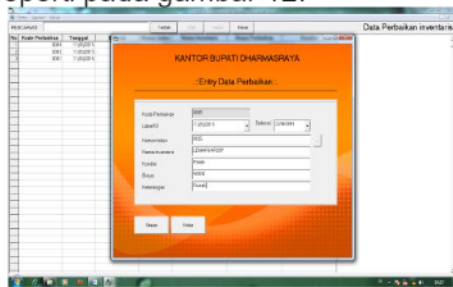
eperti pada gambar 12.

PENCARIAN

Tambah Ubah Hapus Keluar

Data Perbaikan inventaris

| No | Kode Perbaikan | Tanggal |
|---|---|---|
| 1 | 0004 | 11/05/2015 |
| 2 | 0003 | 11/05/2015 |
| 3 | 0001 | 11/05/2015 |

KANTOR BUPATI DHARMASRAYA

.: Entry Data Perbaikan :.

Kode Perbaikan 0005

Lokasi/ID 11/05/2015 Selesai 12/05/2015

Nomor Induk 002

Nama Inventaris LEMARI KAYU

Kondisi Rusak

Biaya 50000

Keterangan Rusak

Simpan Keluar